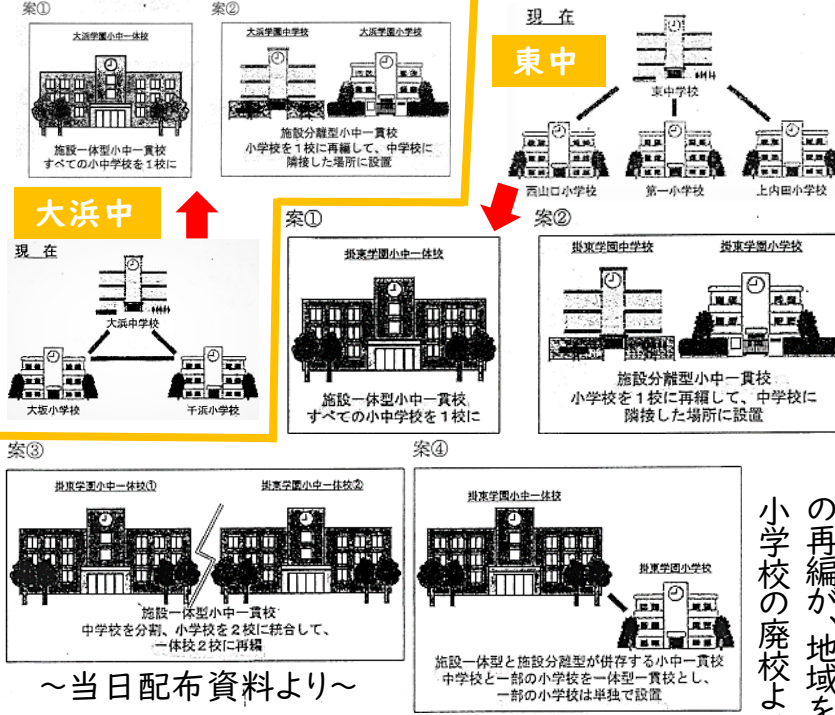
案①

大浜学園小中一体校

施設一体型小中一貫校
すべての小中学校を1校に

案②

大浜学園中学校　大浜学園小学校

施設分離型小中一貫校
小学校を1校に再編して、中学校に隣接した場所に設置

大浜中

現　在

大浜中学校

大坂小学校　千浜小学校

東中

現　在

東中学校

西山口小学校　第一小学校　上内田小学校

案①

掛東学園小中一体校

施設一体型小中一貫校
すべての小中学校を1校に

案②

掛東学園中学校　掛東学園小学校

施設分離型小中一貫校
小学校を1校に再編して、中学校に隣接した場所に設置

案③

掛東学園小中一体校①　掛東学園小中一体校②

施設一体型小中一貫校
中学校を分割、小学校を2校に統合して、一体校2校に再編

案④

掛東学園小中一体校

掛東学園小学校

施設一体型と施設分離型が併存する小中一貫校
中学校と一部の小学校を一体型一貫校とし、一部の小学校は単独で設置

～当日配布資料より～

の再編が、地域を
小学校の廃校よ